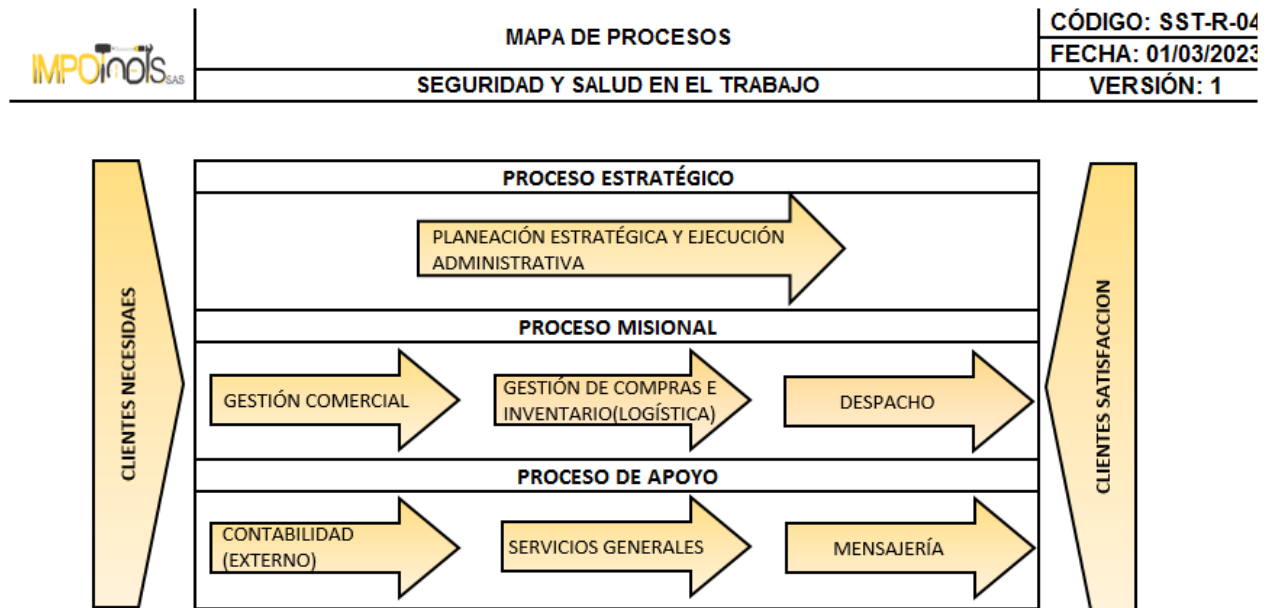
IMPOTOOLS SAS

MAPA DE PROCESOS

SEGURIDAD Y SALUD EN EL TRABAJO

CÓDIGO: SST-R-04

FECHA: 01/03/2023

VERSIÓN: 1

CLIENTES NECESIDADES

PROCESO ESTRATÉGICO

PLANEACIÓN ESTRATÉGICA Y EJECUCIÓN ADMINISTRATIVA

PROCESO MISIONAL

GESTIÓN COMERCIAL

GESTIÓN DE COMPRAS E INVENTARIO(LOGÍSTICA)

DESPACHO

PROCESO DE APOYO

CONTABILIDAD (EXTERNO)

SERVICIOS GENERALES

MENSAJERÍA

CLIENTES SATISFACCION